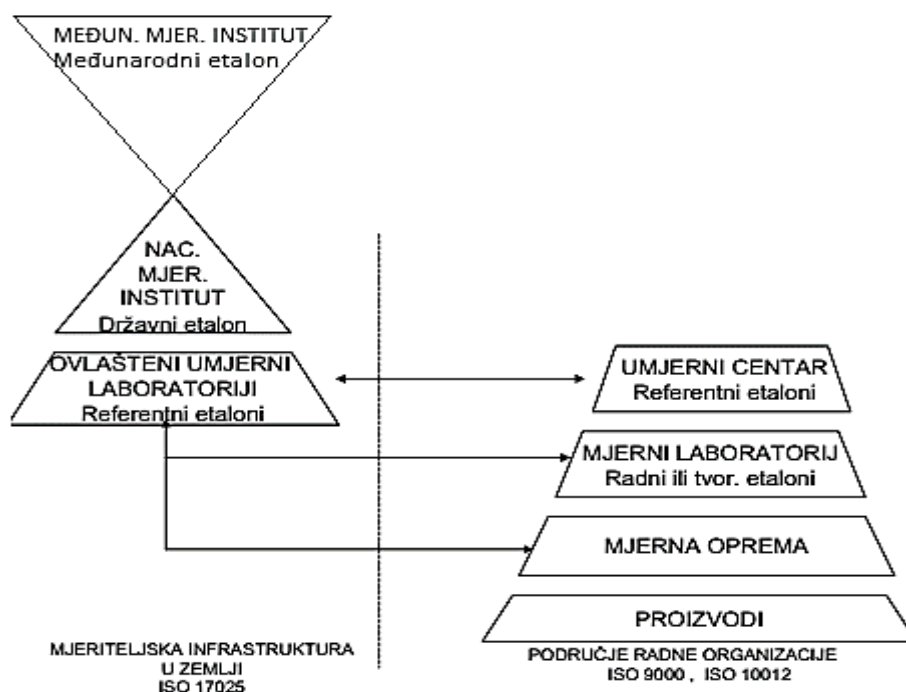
MEĐUN. MJER. INSTITUT
Međunarodni etalon

NAC. MJER. INSTITUT
Državni etalon

OVLAŠTENI UMJERNI LABORATORIJI
Referentni etaloni

UMJERNI CENTAR
Referentni etaloni

MJERNI LABORATORIJ
Radni ili tvor. etaloni

MJERNA OPREMA

PROIZVODI

MJERITELJSKA INFRASTRUKTURA
U ZEMLJI
ISO 17025

PODRUČJE RADNE ORGANIZACIJE
ISO 9000 , ISO 10012